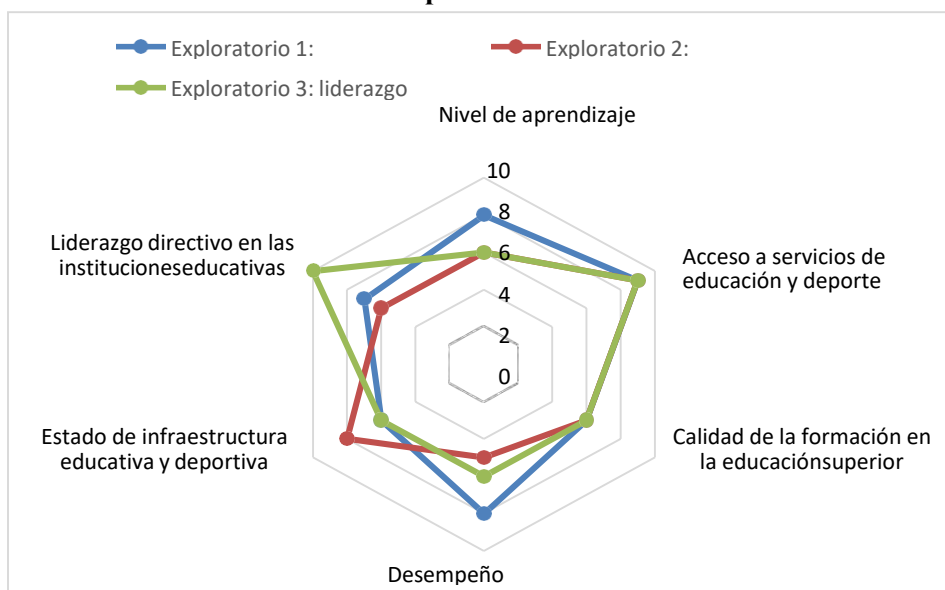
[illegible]

Exploratorio 1:
Exploratorio 2:
Exploratorio 3: liderazgo

Nivel de aprendizaje

10
8
6
4
2
0

Acceso a servicios de educación y deporte

Calidad de la formación en la educaciónsuperior

Desempeño

Estado de infraestructura educativa y deportiva

Liderazgo directivo en las institucioneseducativas